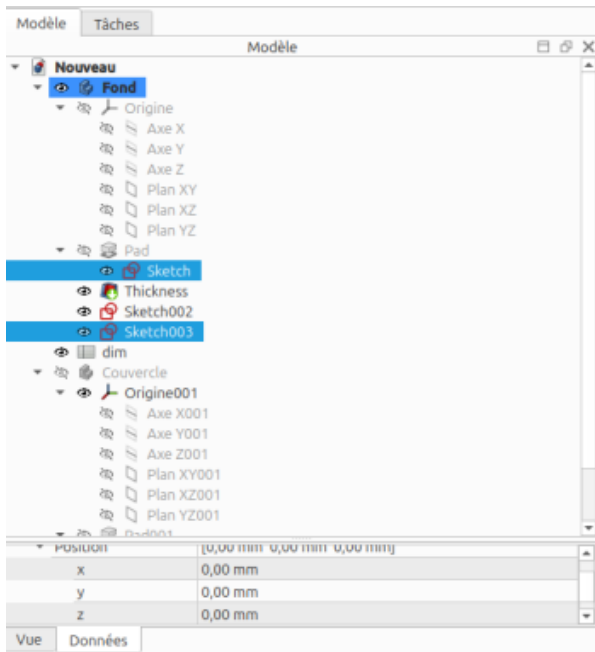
Modèle Tâches

Modèle

Nouveau
Fond
Origine
Axe X
Axe Y
Axe Z
Plan XY
Plan XZ
Plan YZ
Pad
Sketch
Thickness
Sketch002
Sketch003
dim
Couvercle
Origine001
Axe X001
Axe Y001
Axe Z001
Plan XY001
Plan XZ001
Plan YZ001
Pad001

| Position | [0,00 mm 0,00 mm 0,00 mm] |
|---|---|
| x | 0,00 mm |
| y | 0,00 mm |
| z | 0,00 mm |

Vue Données